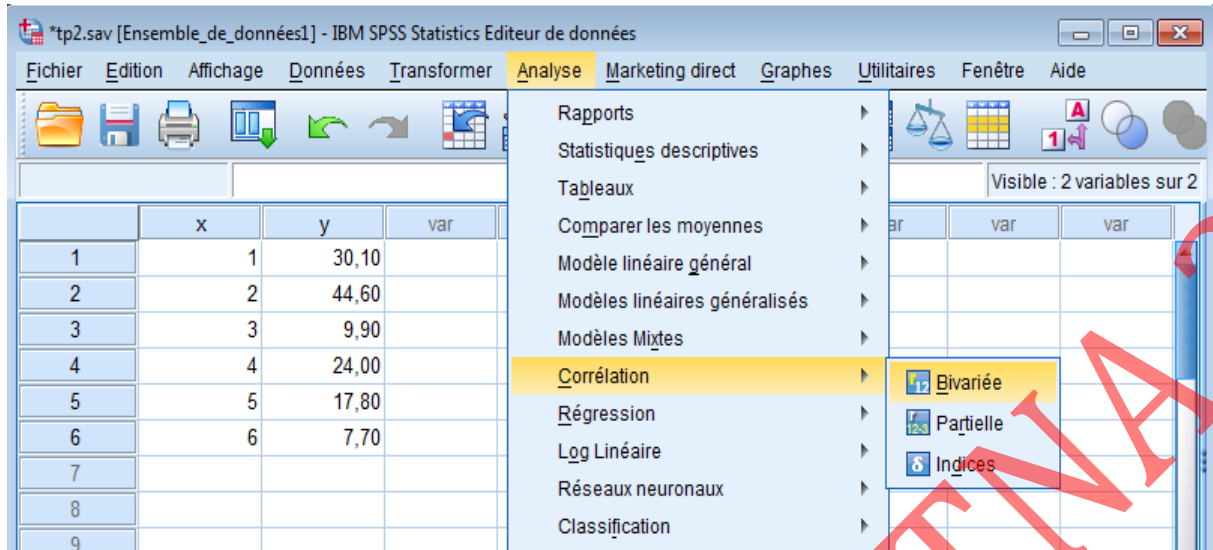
*tp2.sav [Ensemble_de_données1] - IBM SPSS Statistics Editeur de données

Fichier Edition Affichage Données Transformer Analyse Marketing direct Graphes Utilitaires Fenêtre Aide

Visible : 2 variables sur 2

| | x | y | var | | ar | var | var |
|---|---|---|---|---|---|---|---|
| 1 | 1 | 30,10 | | | | | |
| 2 | 2 | 44,60 | | | | | |
| 3 | 3 | 9,90 | | | | | |
| 4 | 4 | 24,00 | | | | | |
| 5 | 5 | 17,80 | | | | | |
| 6 | 6 | 7,70 | | | | | |
| 7 | | | | | | | |
| 8 | | | | | | | |
| 9 | | | | | | | |

Rapports
Statistiques descriptives
Tableaux
Comparer les moyennes
Modèle linéaire général
Modèles linéaires généralisés
Modèles Mixtes
Corrélation
Régression
Log Linéaire
Réseaux neuronaux
Classification

Bivariée
Partielle
Indices

TINA